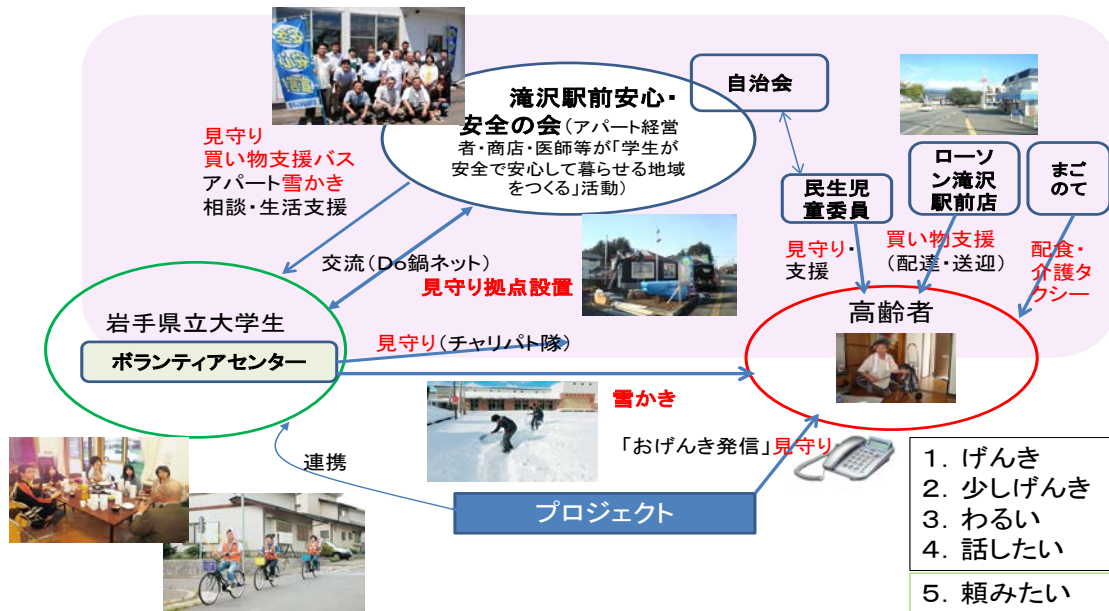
滝沢駅前安心・安全の会（アパート経営者・商店・医師等が「学生が安全で安心して暮らせる地域をつくる」活動）

自治会

民生児童委員

ローソン滝沢駅前店

まごのて

見守り
買い物支援バス
アパート雪かき
相談・生活支援

交流（Do鍋ネット）

見守り拠点設置

見守り・支援

買い物支援
（配達・送迎）

配食・介護タクシー

岩手県立大学生

ボランティアセンター

見守り（チャリパト隊）

高齢者

雪かき

「おげんき発信」見守り

連携

プロジェクト

1. げんき
2. 少しげんき
3. わるい
4. 話したい
5. 頼みたい